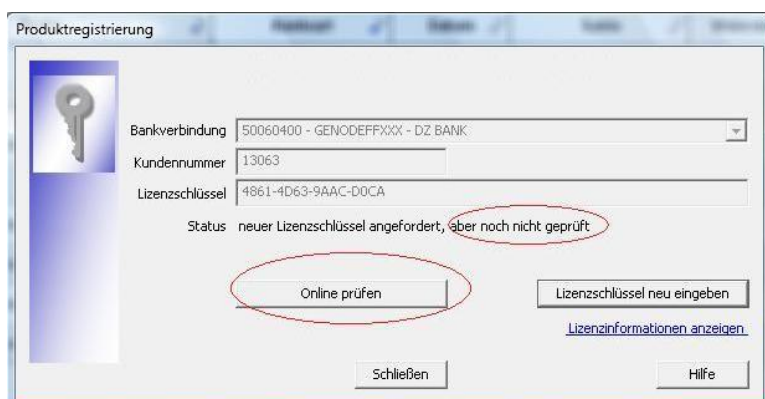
Produktregistrierung

Bankverbindung 50060400 - GENODEFFXXX - DZ BANK

Kundennummer 13063

Lizenzschlüssel 4861-4D63-9AAC-D0CA

Status neuer Lizenzschlüssel angefordert, aber noch nicht geprüft

Online prüfen

Lizenzschlüssel neu eingeben

Lizenzinformationen anzeigen

Schließen

Hilfe